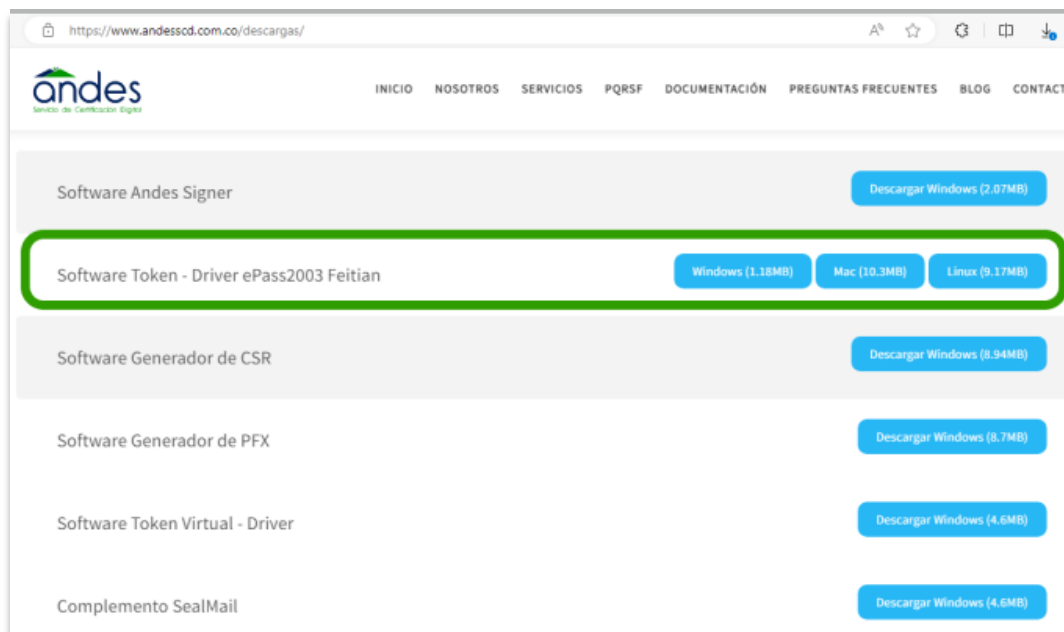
https://www.andesscd.com.co/descargas/

andes
Servicio de Certificación Digital

INICIO NOSOTROS SERVICIOS PQRSF DOCUMENTACIÓN PREGUNTAS FRECUENTES BLOG CONTACT

Software Andes Signer
Descargar Windows (2.07MB)

Software Token - Driver ePass2003 Feitian
Windows (1.18MB) Mac (10.3MB) Linux (9.17MB)

Software Generador de CSR
Descargar Windows (8.94MB)

Software Generador de PFX
Descargar Windows (8.7MB)

Software Token Virtual - Driver
Descargar Windows (4.6MB)

Complemento SealMail
Descargar Windows (4.6MB)